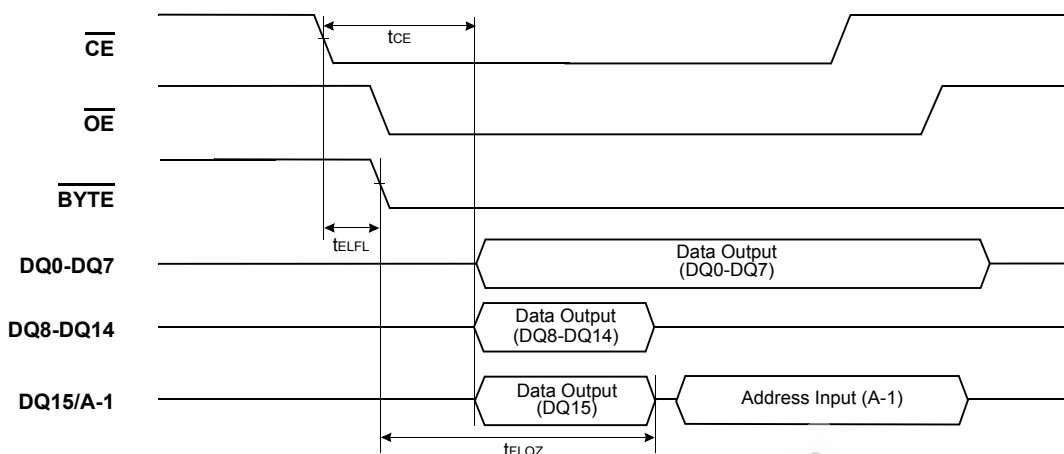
$\overline{CE}$

$t_{CE}$

$\overline{OE}$

$\overline{BYTE}$

$t_{ELFL}$

DQ0-DQ7

Data Output (DQ0-DQ7)

DQ8-DQ14

Data Output (DQ8-DQ14)

DQ15/A-1

Data Output (DQ15)

Address Input (A-1)

$t_{FLQZ}$